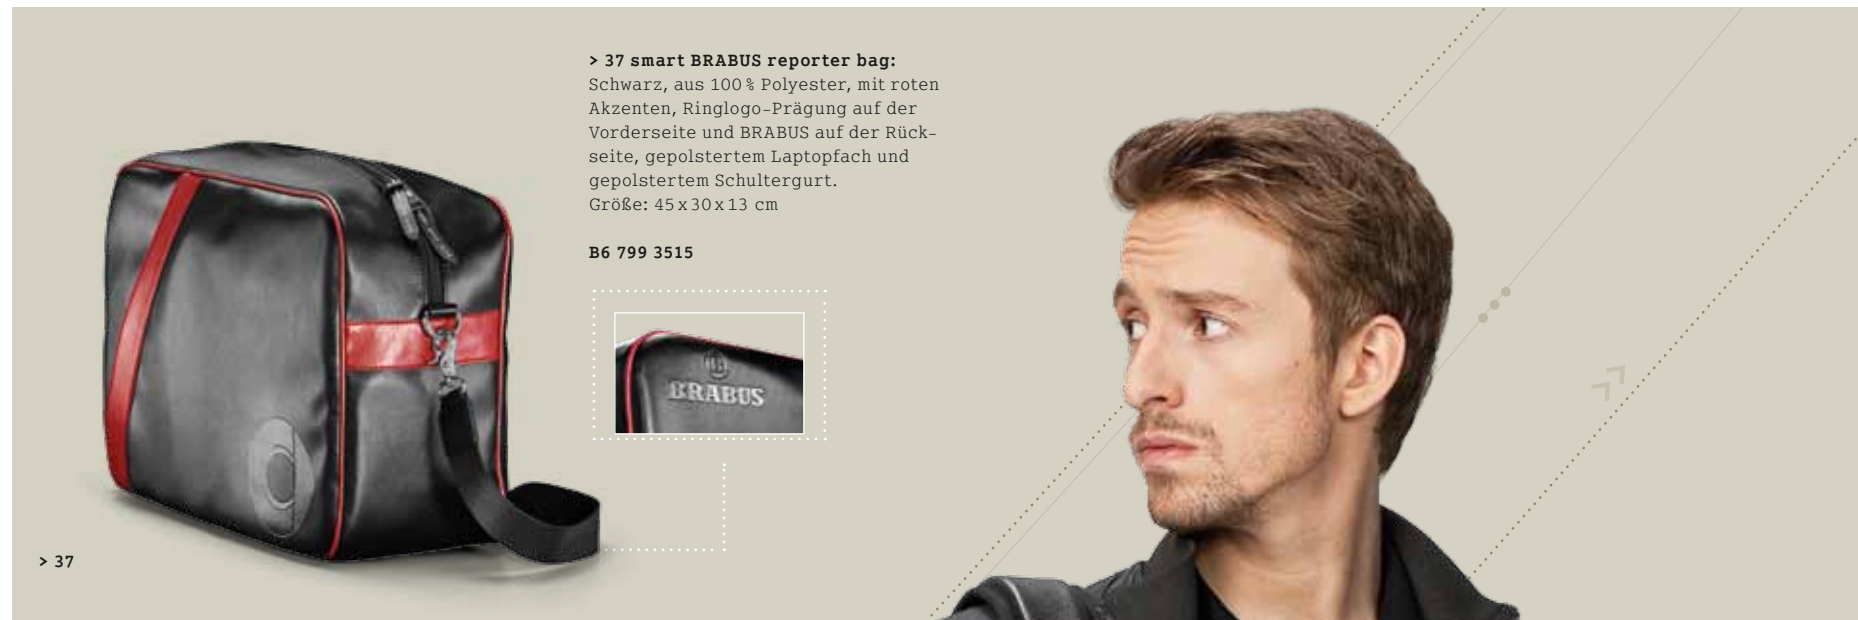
**> 37 smart BRABUS reporter bag:**
Schwarz, aus 100 % Polyester, mit roten Akzenten, Ringlogo-Prägung auf der Vorderseite und BRABUS auf der Rückseite, gepolstertem Laptopfach und gepolstertem Schultergurt.
Größe: 45 x 30 x 13 cm

**B6 799 3515**

BRABUS

> 37